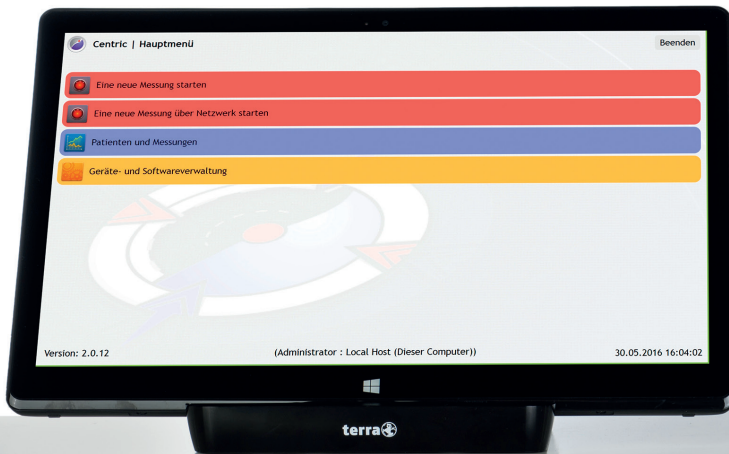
Centric | Hauptmenü

Beenden

Eine neue Messung starten

Eine neue Messung über Netzwerk starten

Patienten und Messungen

Geräte- und Softwareverwaltung

Version: 2.0.12

(Administrator : Local Host (Dieser Computer))

30.05.2016 16:04:02

terra